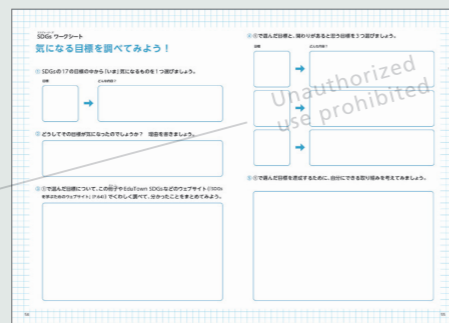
SDGs ワークシート
気になる目標を調べてみよう！

① SDGsの17の目標の中から「いま」気になるものを1つ選びましょう。

目標
どんな内容？

② どうしてその目標が気になったのでしょうか？　理由を書きましょう。

③ ①で選んだ目標について、この冊子やEduTown SDGsなどのウェブサイト（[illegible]）でくわしく調べて、分かったことをまとめてみよう。

④ ①で選んだ目標と、関わりがあると思う目標を3つ選びましょう。

目標
どんな内容？

⑤ ①で選んだ目標を達成するために、自分にできる取り組みを考えてみましょう。

Unauthorized use prohibited

56
57